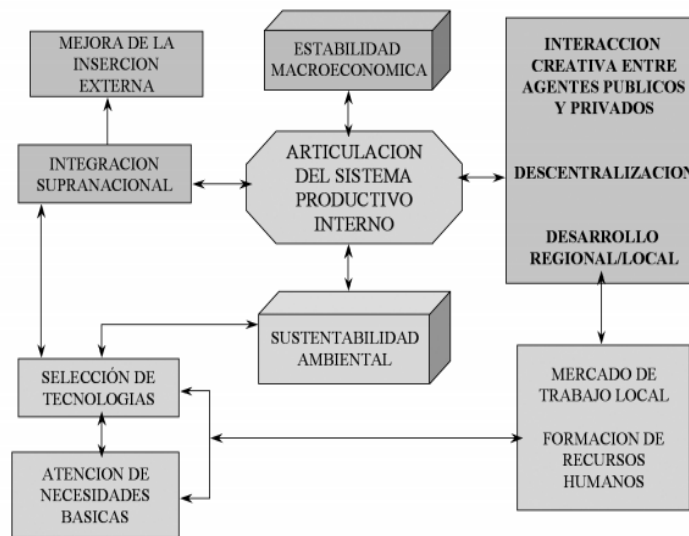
MEJORA DE LA INSERCION EXTERNA

ESTABILIDAD MACROECONOMICA

INTERACCION CREATIVA ENTRE AGENTES PUBLICOS Y PRIVADOS

DESCENTRALIZACION

DESARROLLO REGIONAL/LOCAL

INTEGRACION SUPRANACIONAL

ARTICULACION DEL SISTEMA PRODUCTIVO INTERNO

SUSTENTABILIDAD AMBIENTAL

SELECCIÓN DE TECNOLOGIAS

ATENCION DE NECESIDADES BASICAS

MERCADO DE TRABAJO LOCAL

FORMACION DE RECURSOS HUMANOS